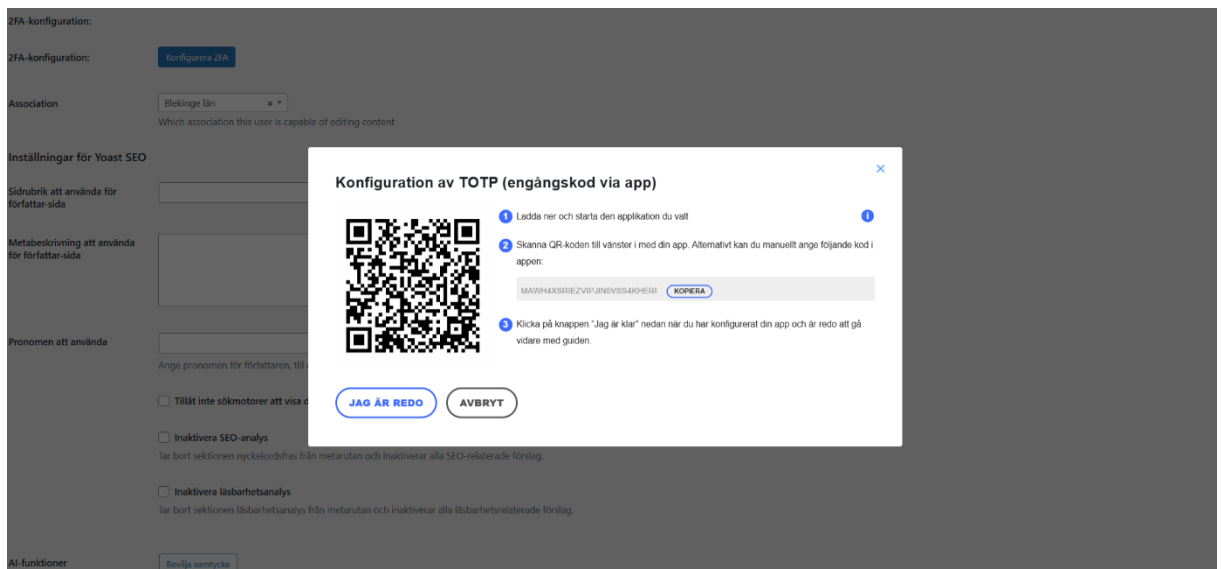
2FA-konfiguration:

2FA-konfiguration: Konfigurera 2FA

Association Blekinge län × ▾
Which association this user is capable of editing content

Inställningar för Yoast SEO

Sidrubrik att använda för författar-sida

Metabeskrivning att använda för författar-sida

Pronomen att använda
Ange pronomen för författaren, till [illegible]

Tillåt inte sökmotorer att visa d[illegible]

Inaktivera SEO-analys
Tar bort sektionen nyckelordsfras från metarutan och inaktiverar alla SEO-relaterade förslag.

Inaktivera läsbarhetsanalys
Tar bort sektionen läsbarhetsanalys från metarutan och inaktiverar alla läsbarhetsrelaterade förslag.

AI-funktioner Bevilja samtycke

×

Konfiguration av TOTP (engångskod via app)

1 Ladda ner och starta den applikation du valt

2 Skanna QR-koden till vänster i med din app. Alternativt kan du manuellt ange följande kod i appen:

MAWH4XSRIEZVIPJIN6VSS4KHERI KOPIERA

3 Klicka på knappen "Jag är klar" nedan när du har konfigurerat din app och är redo att gå vidare med guiden.

JAG ÄR REDO AVBRYT